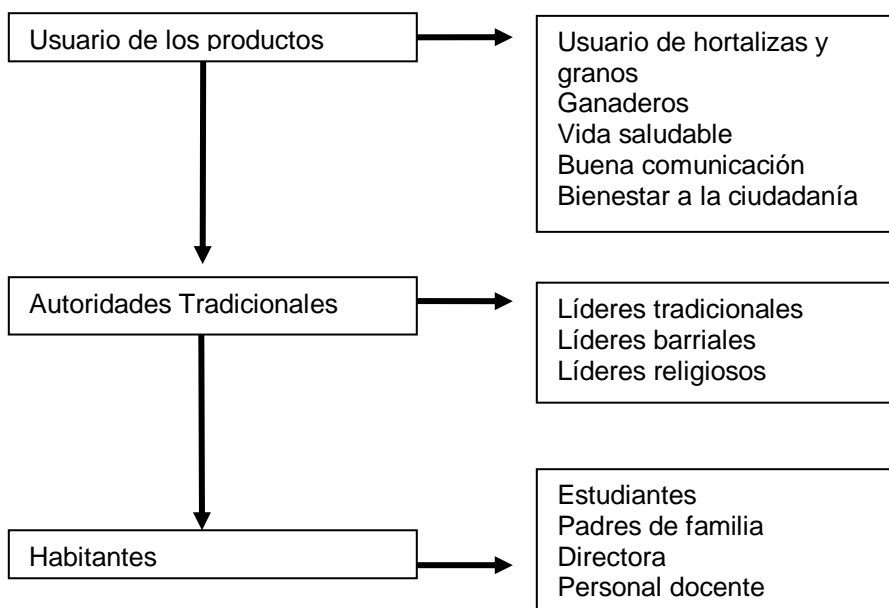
Usuario de los productos

Usuario de hortalizas y granos
Ganaderos
Vida saludable
Buena comunicación
Bienestar a la ciudadanía

Autoridades Tradicionales

Líderes tradicionales
Líderes barriales
Líderes religiosos

Habitantes

Estudiantes
Padres de familia
Directora
Personal docente